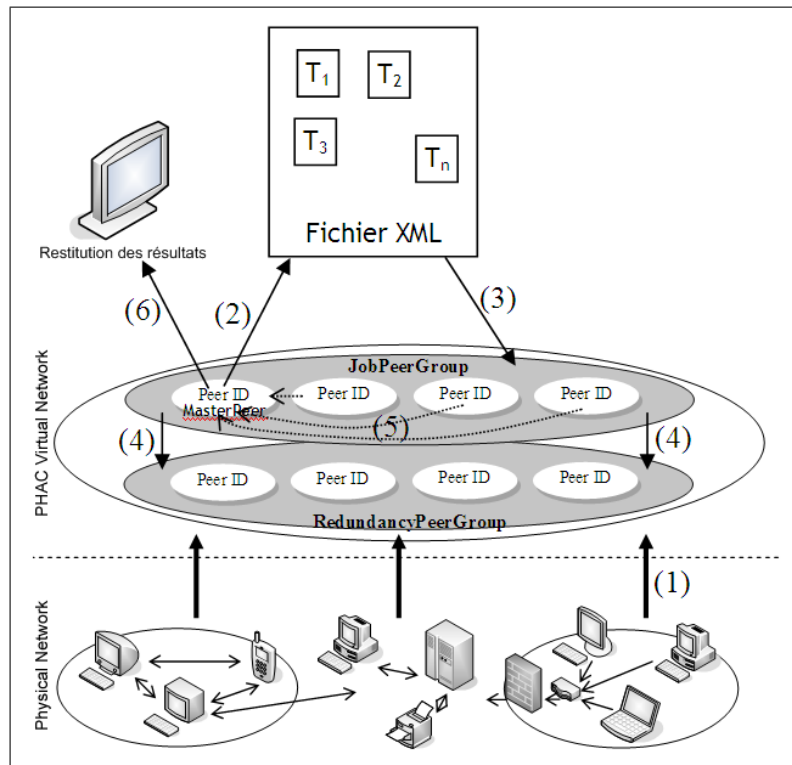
$T_1$ $T_2$
$T_3$ $T_n$
Fichier XML

Restitution des résultats

(6) (2) (3)

PHAC Virtual Network

JobPeerGroup

Peer ID
MasterPeer
Peer ID
Peer ID
Peer ID

(4) (5) (4)

Peer ID
Peer ID
Peer ID
Peer ID

RedundancyPeerGroup

(1)

Physical Network